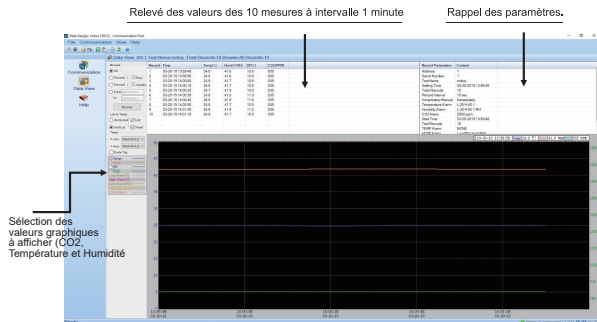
Relevé des valeurs des 10 mesures à intervalle 1 minute

Rappel des paramètres.

Sélection des valeurs graphiques à afficher (CO2, Température et Humidité

Data Viewer: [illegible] - Communication Tool

File Communication View Help

Communication

Data View

Help

Data View: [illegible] Total Records: 10 Browse All Records: 10

| Record | Time | Temp(C) | Humi(%RH) | DP(C) | CO2(PPM) |
|---|---|---|---|---|---|
| 1 | 03-05-18 13:59:48 | 24.6 | 41.6 | 10.6 | 835 |
| 2 | 03-05-18 13:59:50 | 24.6 | 41.6 | 10.6 | 835 |
| 3 | 03-05-18 14:00:05 | 24.6 | 41.7 | 10.6 | 835 |
| 4 | 03-05-18 14:00:18 | 24.6 | 41.7 | 10.6 | 835 |
| 5 | 03-05-18 14:00:30 | 24.7 | 41.6 | 10.6 | 835 |
| 6 | 03-05-18 14:00:33 | 24.6 | 41.6 | 11.0 | 835 |
| 7 | 03-05-18 14:00:45 | 24.6 | 41.6 | 10.6 | 835 |
| 8 | 03-05-18 14:01:00 | 24.6 | 41.6 | 10.6 | 835 |
| 9 | 03-05-18 14:01:05 | 24.6 | 41.6 | 10.6 | 835 |
| 10 | 03-05-18 14:01:15 | 24.6 | 41.7 | 10.6 | 835 |

| Record Parameters | Content |
|---|---|
| Address | 1 |
| Serial Number | 1 |
| TestName | notice |
| Setting Time | 03-05-2018 13:59:48 |
| TotalRecords | 10 |
| Record Interval | 10 sec |
| Immediately/Manual | Immediately |
| Temperature Alarm | L:25 H:30 |
| Humidity Alarm | L:20 H:60 |
| CO2 Alarm | 2000 ppm |
| Start Time | 03-05-2018 13:59:48 |
| TestRecords | 10 |
| TEMP Alarm | NONE |

Browse

All

Browse

Layout

Horizontal

Vertical

Temp

Humi

CO2

13:59:48 03-05-18

14:00:05 03-05-18

14:00:18 03-05-18

14:00:33 03-05-18

14:00:45 03-05-18

14:01:00 03-05-18

14:01:15 03-05-18